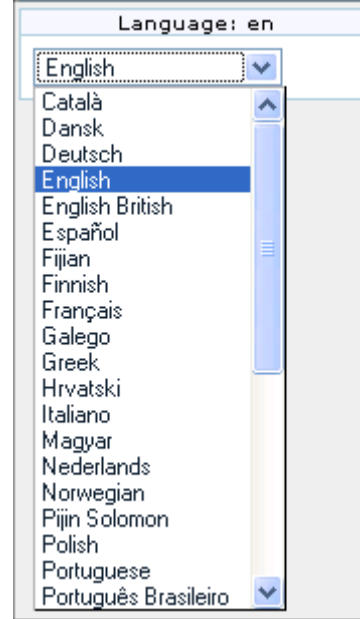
Language: en

English

Català
Dansk
Deutsch
English
English British
Español
Fijian
Finnish
Français
Galego
Greek
Hrvatski
Italiano
Magyar
Nederlands
Norwegian
Pijin Solomon
Polish
Portuguese
Português Brasileiro